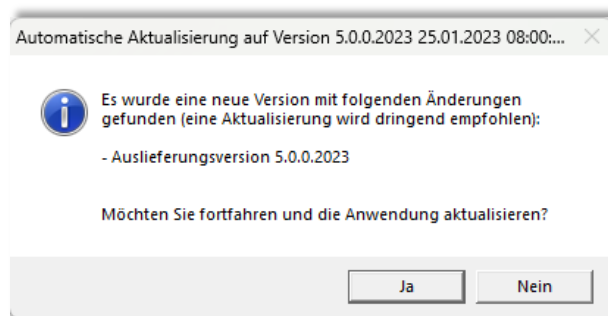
Automatische Aktualisierung auf Version 5.0.0.2023 25.01.2023 08:00:...

Es wurde eine neue Version mit folgenden Änderungen gefunden (eine Aktualisierung wird dringend empfohlen):

- Auslieferungsversion 5.0.0.2023

Möchten Sie fortfahren und die Anwendung aktualisieren?

Ja

Nein